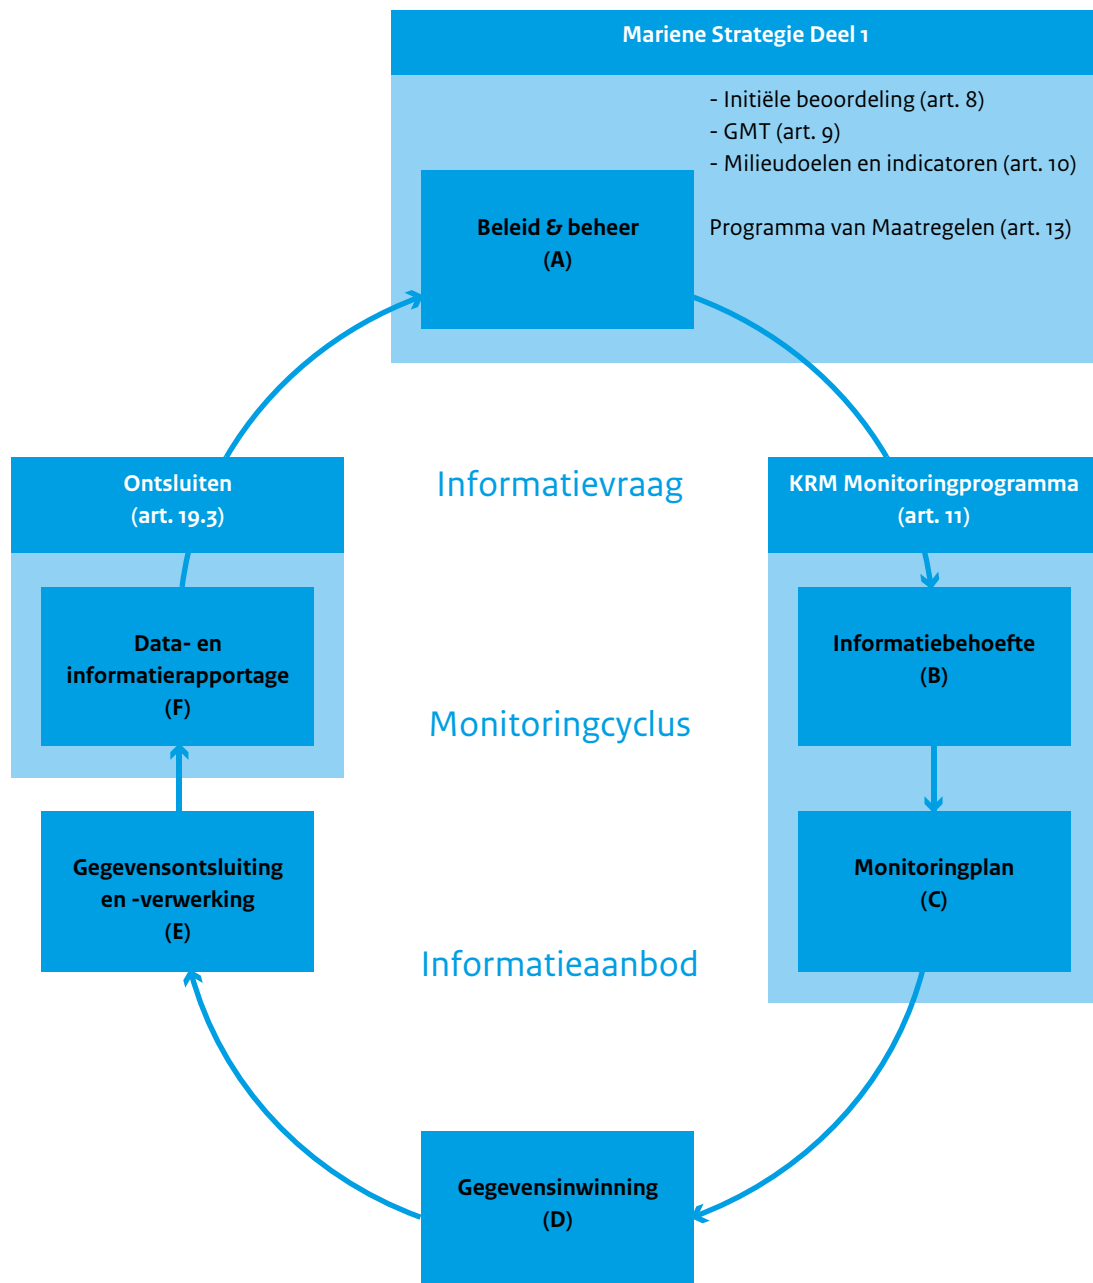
Mariene Strategie Deel 1

- Initiële beoordeling (art. 8)
- GMT (art. 9)
- Milieudoelen en indicatoren (art. 10)

Programma van Maatregelen (art. 13)

Beleid & beheer
(A)

Ontsluiten
(art. 19.3)

Informatievraag

KRM Monitoringprogramma
(art. 11)

Data- en informatierapportage
(F)

Monitoringcyclus

Informatiebehoefte
(B)

Gegevensontsluiting en -verwerking
(E)

Monitoringplan
(C)

Informatieaanbod

Gegevensinwinning
(D)